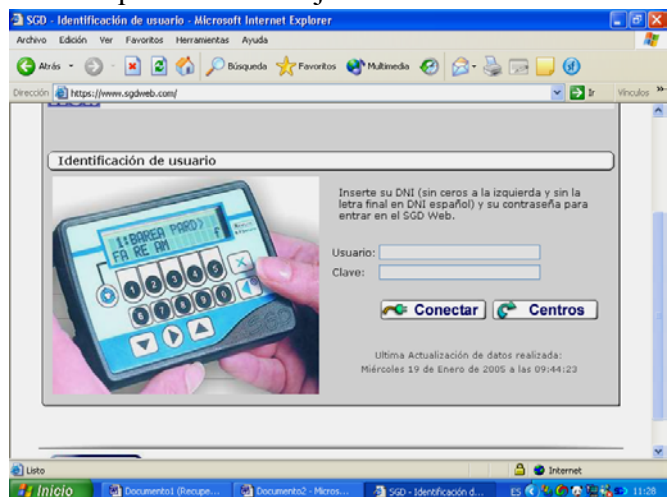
SGD - Identificación de usuario - Microsoft Internet Explorer

Archivo Edición Ver Favoritos Herramientas Ayuda

Atrás Búsqueda Favoritos Multimedia

Dirección https://www.sgdweb.com/ Ir Vínculos

Identificación de usuario

1:BAREA PARD) FA RE AM F

Inserte su DNI (sin ceros a la izquierda y sin la letra final en DNI español) y su contraseña para entrar en el SGD Web.

Usuario:

Clave:

Conectar Centros

Ultima Actualización de datos realizada: Miércoles 19 de Enero de 2005 a las 09:44:23

Listo Internet

Inicio Documento1 (Recupe... Documento2 - Micros... SGD - Identificación d... ES 11:28